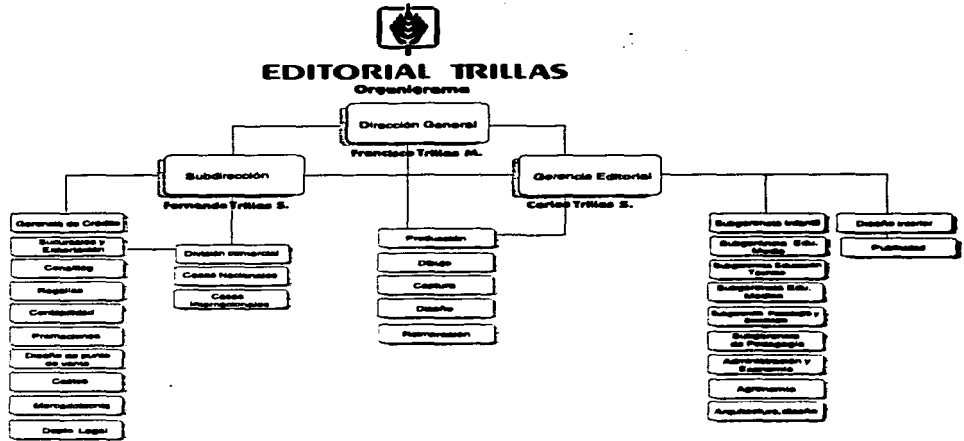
EDITORIAL TRILLAS
Organigrama

Dirección General
Francisco Trillas M.

Subdirección
Fernando Trillas S.

Gerencia Editorial
Carlos Trillas S.

Gerencia de Crédito
Sucursales y Exportación
Cobranza
Regalías
Contabilidad
Promociones
Diseño de punto de venta
Costos
Mercadotecnia
Depto. Legal

División comercial
Casas Nacionales
Casas Internacionales

Producción
Dibujo
Captura
Diseño
Reimpresión

Subgerencia Infantil
Subgerencia Edu. Media
Subgerencia Educación Técnica
Subgerencia Edu. Medina
Subgerencia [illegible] y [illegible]
Subgerencia de Pedagogía
Administración y Economía
Agronomía
Arquitectura, diseño

Diseño interior
Publicidad